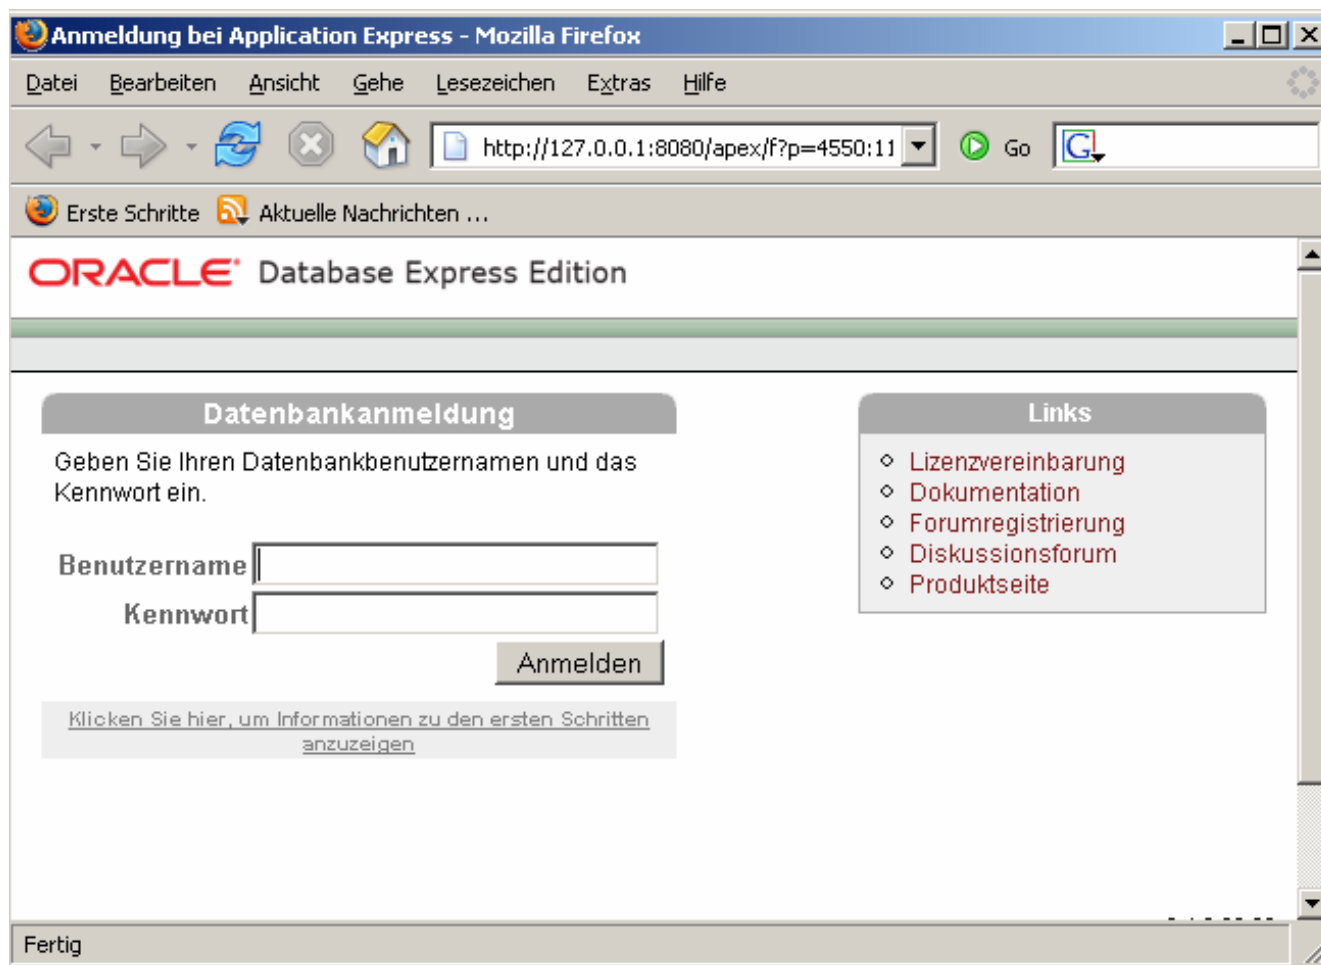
Anmeldung bei Application Express - Mozilla Firefox

Datei Bearbeiten Ansicht Gehe Lesezeichen Extras Hilfe

http://127.0.0.1:8080/apex/f?p=4550:11

Go

Erste Schritte Aktuelle Nachrichten ...

ORACLE Database Express Edition

Datenbankanmeldung

Geben Sie Ihren Datenbankbenutzernamen und das Kennwort ein.

Benutzername

Kennwort

Anmelden

Klicken Sie hier, um Informationen zu den ersten Schritten anzuzeigen

Links

Lizenzvereinbarung
Dokumentation
Forumregistrierung
Diskussionsforum
Produktseite

Fertig